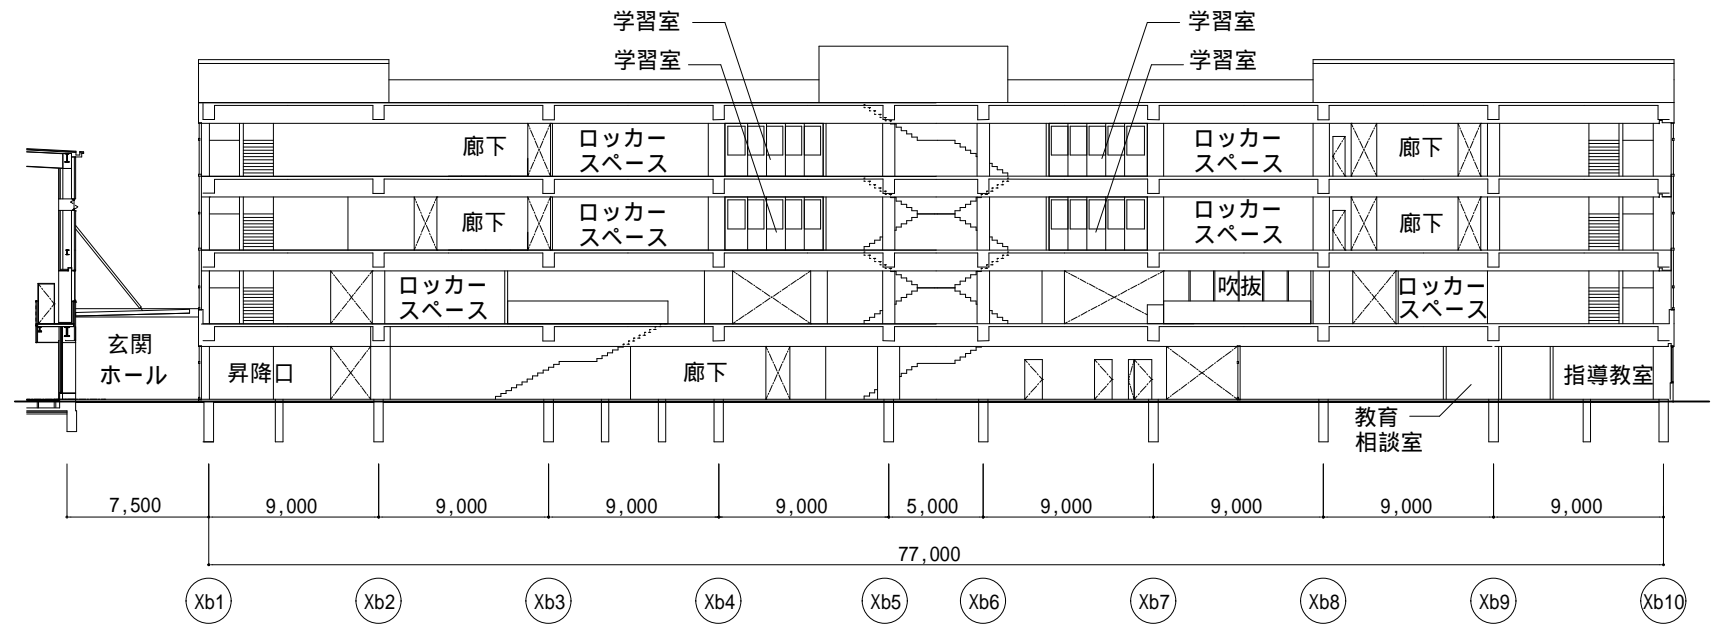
学習室
学習室
学習室
学習室

廊下
ロッカースペース
ロッカースペース
廊下

廊下
ロッカースペース
ロッカースペース
廊下

ロッカースペース
吹抜
ロッカースペース

玄関ホール
昇降口
廊下
指導教室
教育相談室

7,500
9,000
9,000
9,000
9,000
5,000
9,000
9,000
9,000
9,000
77,000

Xb1
Xb2
Xb3
Xb4
Xb5
Xb6
Xb7
Xb8
Xb9
Xb10